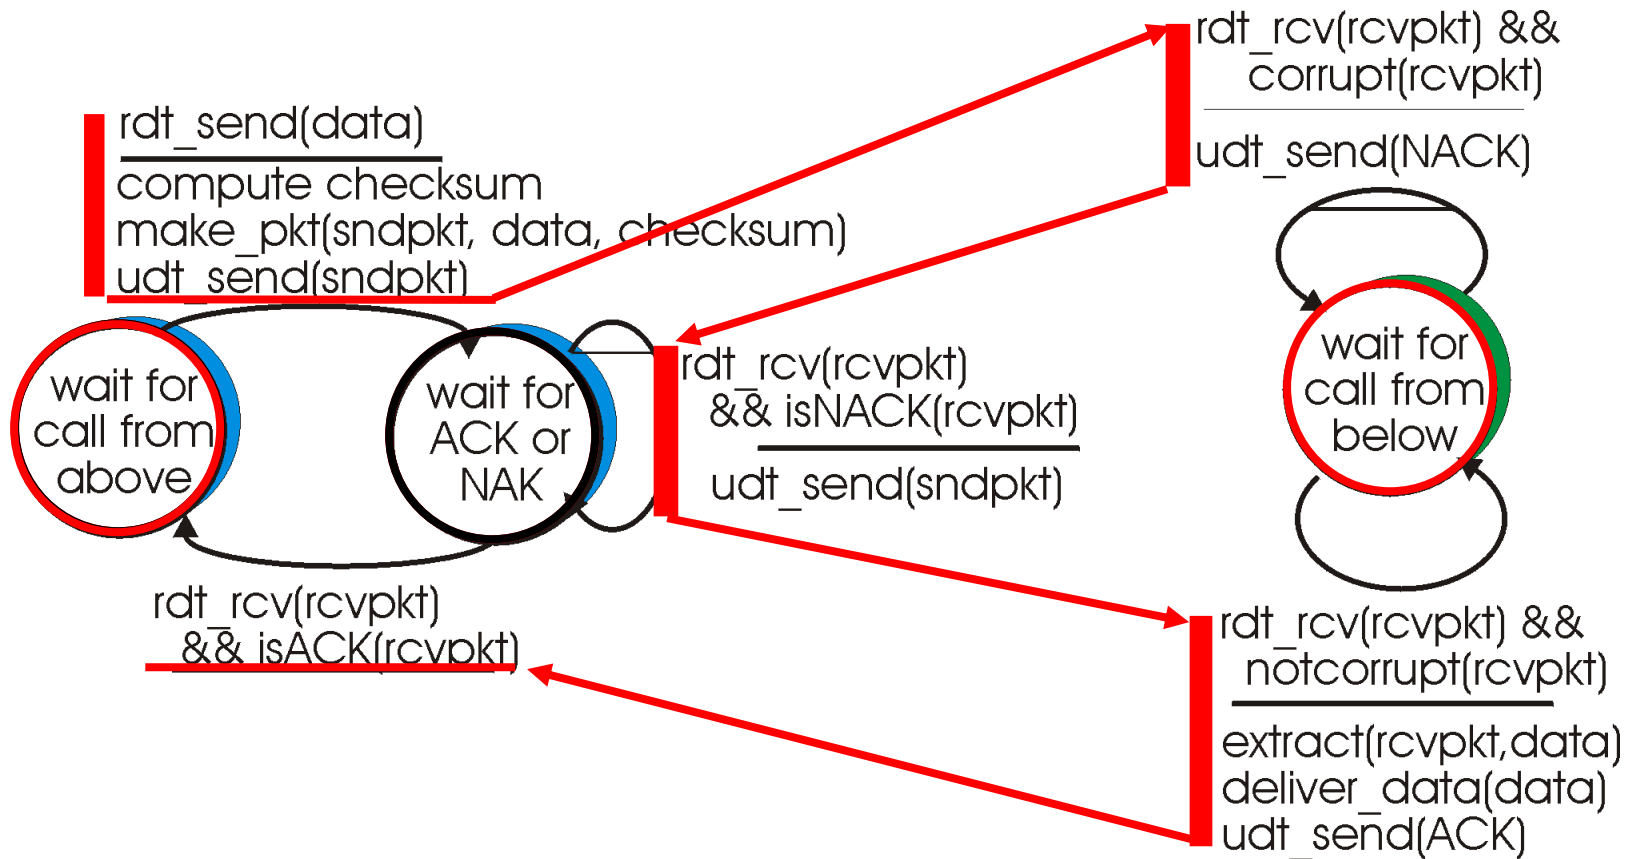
rdt_rcv(rcvpkt) && corrupt(rcvpkt)

udt_send(NACK)

rdt_send(data)

compute checksum
make_pkt(sndpkt, data, checksum)
udt_send(sndpkt)

wait for call from above

wait for ACK or NAK

rdt_rcv(rcvpkt) && isNACK(rcvpkt)

udt_send(sndpkt)

wait for call from below

rdt_rcv(rcvpkt) && isACK(rcvpkt)

rdt_rcv(rcvpkt) && notcorrupt(rcvpkt)

extract(rcvpkt,data)
deliver_data(data)
udt_send(ACK)